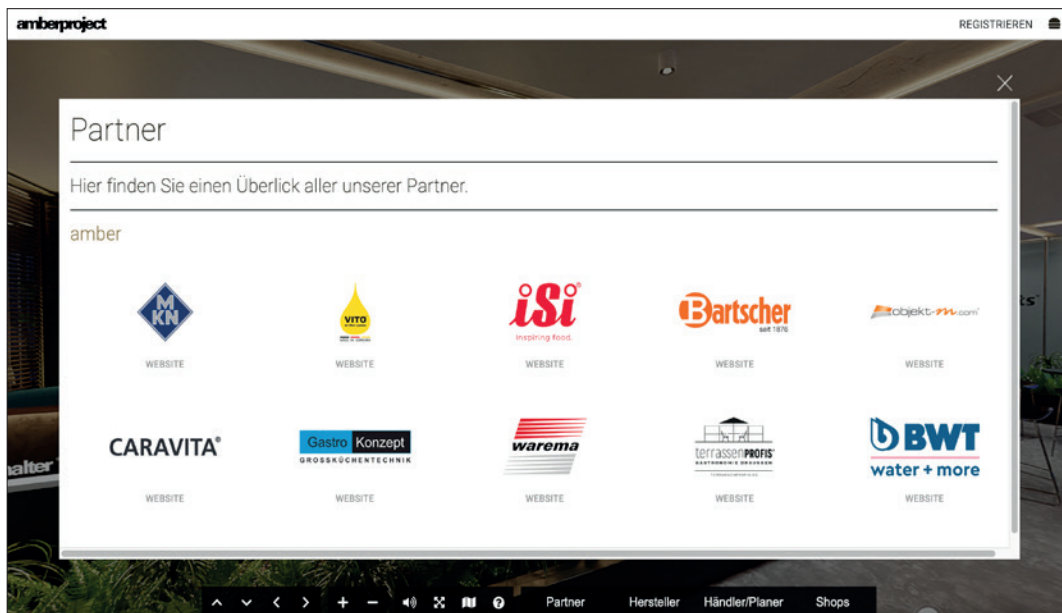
amberproject

REGISTRIEREN

Partner

Hier finden Sie einen Überlick aller unserer Partner.

amber

MKN

WEBSITE

VITO

WEBSITE

iSi

inspiring food.

WEBSITE

Bartscher

seit 1876

WEBSITE

objekt-m.com

WEBSITE

CARAVITA®

WEBSITE

Gastro Konzept

GROSSKÜCHENTECHNIK

WEBSITE

warema

WEBSITE

terrassenPROFIS

GASTRONOMIE DRAUSSEN

WEBSITE

BWT

water + more

WEBSITE

Partner Hersteller Händler/Planer Shops